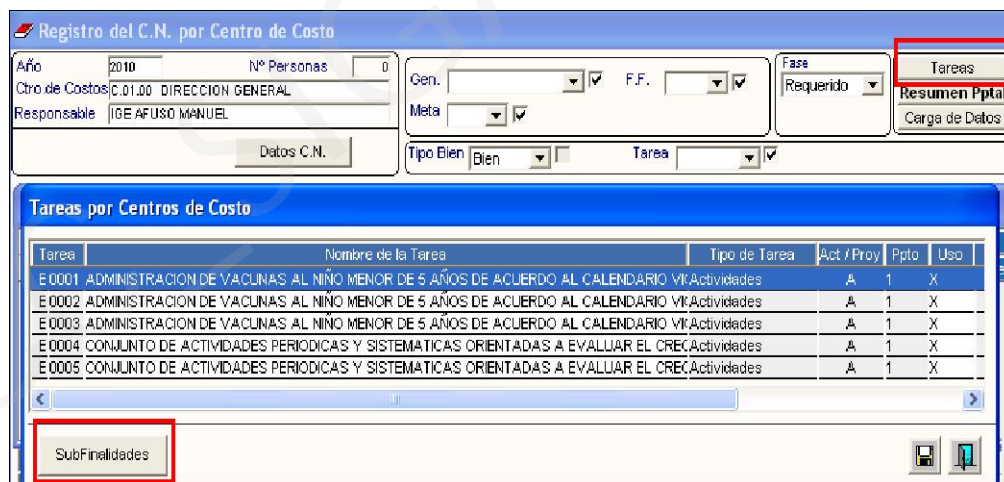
Registro del C.N. por Centro de Costo

Año 2010 Nº Personas 0
Ctro de Costos C.01.00 DIRECCION GENERAL
Responsable IGE AFUSO MANUEL

Datos C.N.

Gen.
F.F.
Meta
Fase
Requerido
Tareas
Resumen Pptal
Carga de Datos
Tipo Bien Bien
Tarea

Tareas por Centros de Costo

| Tarea | Nombre de la Tarea | Tipo de Tarea | Act / Proy | Ppto | Uso |
|---|---|---|---|---|---|
| E0001 | ADMINISTRACION DE VACUNAS AL NIÑO MENOR DE 5 AÑOS DE ACUERDO AL CALENDARIO VI( | Actividades | A | 1 | X |
| E0002 | ADMINISTRACION DE VACUNAS AL NIÑO MENOR DE 5 AÑOS DE ACUERDO AL CALENDARIO VI( | Actividades | A | 1 | X |
| E0003 | ADMINISTRACION DE VACUNAS AL NIÑO MENOR DE 5 AÑOS DE ACUERDO AL CALENDARIO VI( | Actividades | A | 1 | X |
| E0004 | CONJUNTO DE ACTIVIDADES PERIODICAS Y SISTEMATICAS ORIENTADAS A EVALUAR EL CREC | Actividades | A | 1 | X |
| E0005 | CONJUNTO DE ACTIVIDADES PERIODICAS Y SISTEMATICAS ORIENTADAS A EVALUAR EL CREC | Actividades | A | 1 | X |

SubFinalidades